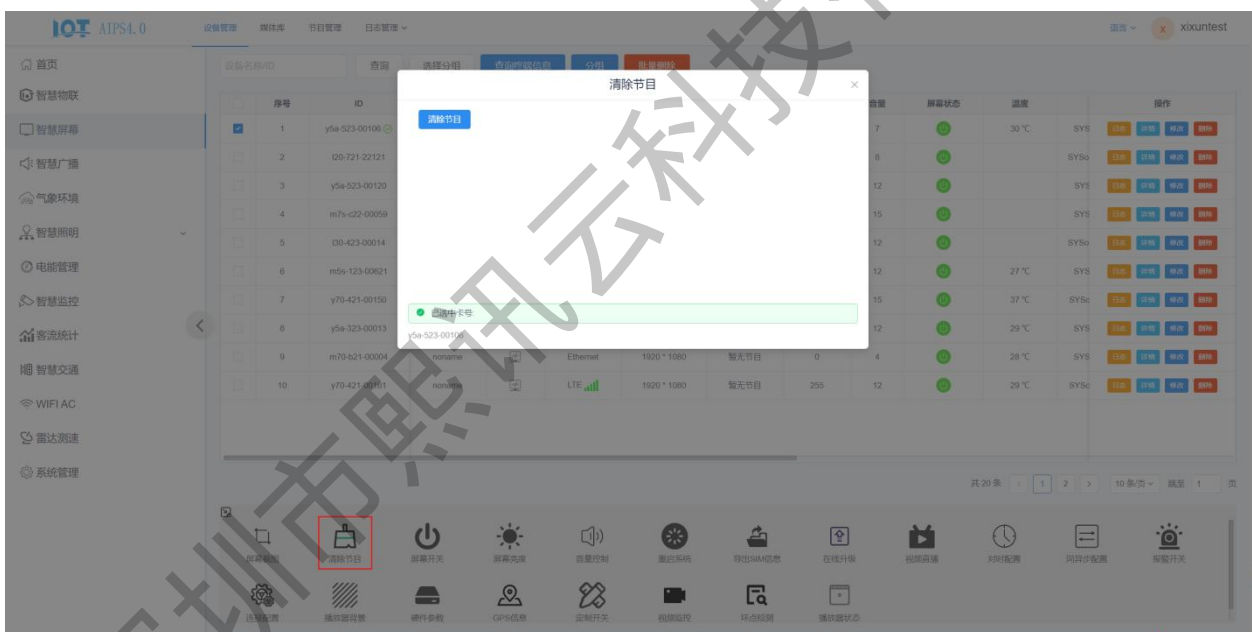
IOT AIPS4.0 设备管理 媒体库 节目管理 日志管理 语言 xixuntest

首页
智慧物联
智慧屏幕
智慧广播
气象环境
智慧照明
电能管理
智慧监控
客流统计
智慧交通
WIFI AC
雷达测速
系统管理

设备名称/ID 查询 选择分组 查询控制信息 分组 批量删除

| | 序号 | ID | | | | | | 数量 | 屏幕状态 | 温度 | | 操作 |
|---|---|---|---|---|---|---|---|---|---|---|---|---|
| | 1 | y5a-523-00100 | | | | | | 7 | | 30 ℃ | SYS | 日志 详情 修改 删除 |
| | 2 | t20-721-22121 | | | | | | 8 | | | SYSo | 日志 详情 修改 删除 |
| | 3 | y5a-523-00120 | | | | | | 12 | | | SYS | 日志 详情 修改 删除 |
| | 4 | m7s-c22-00059 | | | | | | 15 | | | SYS | 日志 详情 修改 删除 |
| | 5 | t30-423-00014 | | | | | | 12 | | | SYSo | 日志 详情 修改 删除 |
| | 6 | m5s-123-00621 | | | | | | 12 | | 27 ℃ | SYS | 日志 详情 修改 删除 |
| | 7 | y70-421-00150 | | | | | | 15 | | 37 ℃ | SYSc | 日志 详情 修改 删除 |
| | 8 | y5a-323-00013 | | | | | | 12 | | 29 ℃ | SYS | 日志 详情 修改 删除 |
| | 9 | m70-b21-00004 | noname | | Ethernet | 1920 * 1080 | 暂无节目 | 0 | 4 | 28 ℃ | SYS | 日志 详情 修改 删除 |
| | 10 | y70-421-00181 | noname | | LTE | 1920 * 1080 | 暂无节目 | 255 | 12 | 29 ℃ | SYSc | 日志 详情 修改 删除 |

清除节目
清除节目
已选中卡号
y5a-523-00100

共 20 条 1 2 10 条/页 前往 1 页

屏幕截图 清除节目 屏幕开关 屏幕亮度 音量控制 重启系统 导出SIM信息 在线升级 视频直播 对时配置 同异步配置 报警开关
连接配置 播放器背景 硬件参数 GPS信息 定制开关 视频监控 环点校验 播放器状态

深圳市熙讯云科技